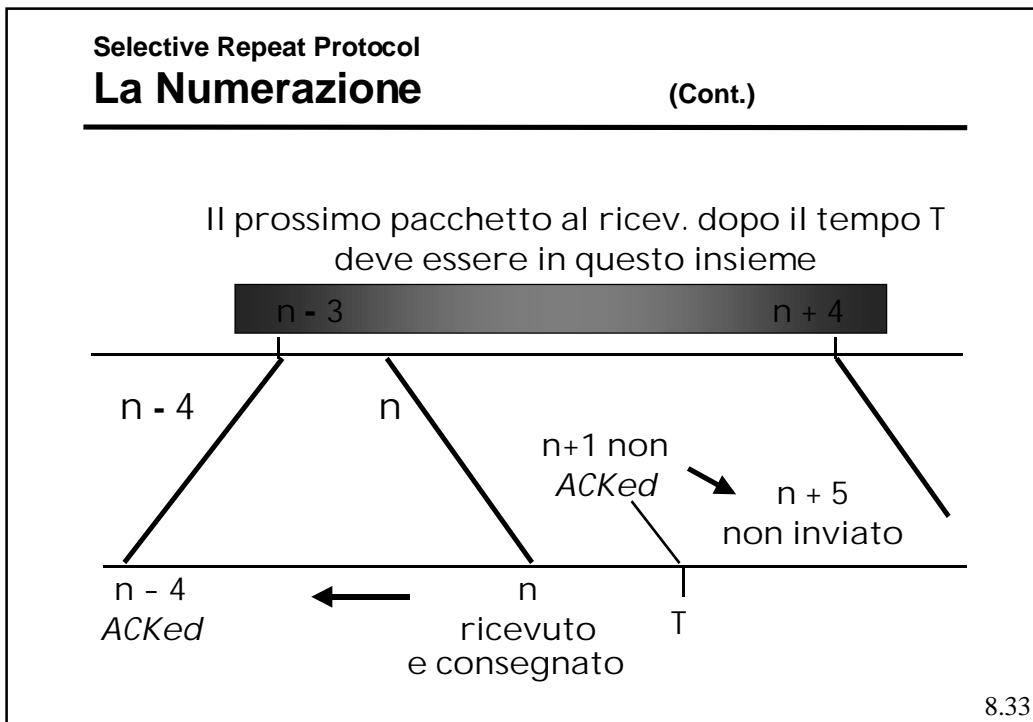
Selective Repeat Protocol
La Numerazione (Cont.)

Il prossimo pacchetto al ricev. dopo il tempo T deve essere in questo insieme

n - 3

n + 4

n - 4

n

n+1 non ACKed

n + 5 non inviato

n - 4 ACKed

n ricevuto e consegnato

T

8.33